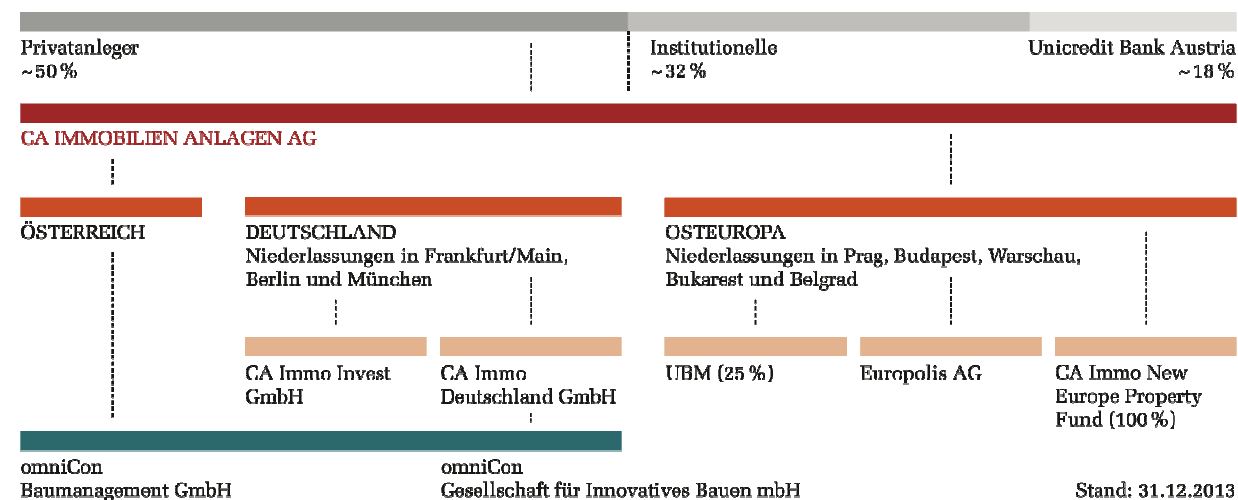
Privatanleger
~50 %

Institutionelle
~32 %

Unicredit Bank Austria
~18 %

CA IMMOBILIEN ANLAGEN AG

ÖSTERREICH

DEUTSCHLAND
Niederlassungen in Frankfurt/Main, Berlin und München

OSTEUROPA
Niederlassungen in Prag, Budapest, Warschau, Bukarest und Belgrad

CA Immo Invest GmbH

CA Immo Deutschland GmbH

UBM (25 %)

Europolis AG

CA Immo New Europe Property Fund (100 %)

omniCon Baumanagement GmbH

omniCon Gesellschaft für Innovatives Bauen mbH

Stand: 31.12.2013